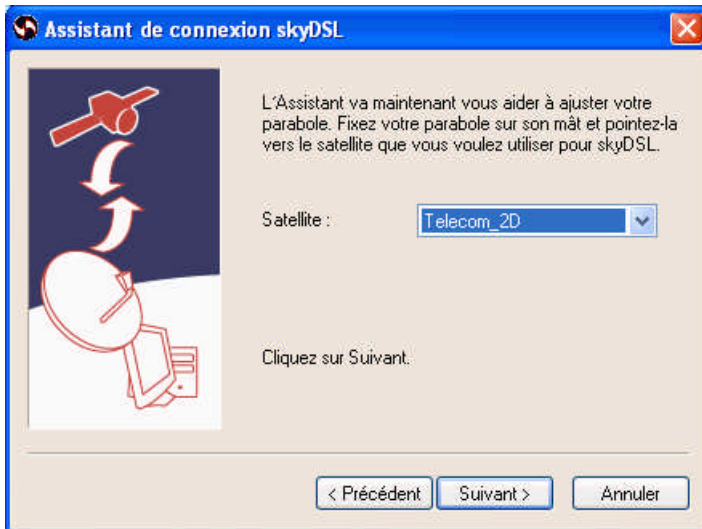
Assistant de connexion skyDSL

L'Assistant va maintenant vous aider à ajuster votre parabole. Fixez votre parabole sur son mât et pointez-la vers le satellite que vous voulez utiliser pour skyDSL.

Satellite : Telecom_2D

Cliquez sur Suivant.

< Précédent | Suivant > | Annuler